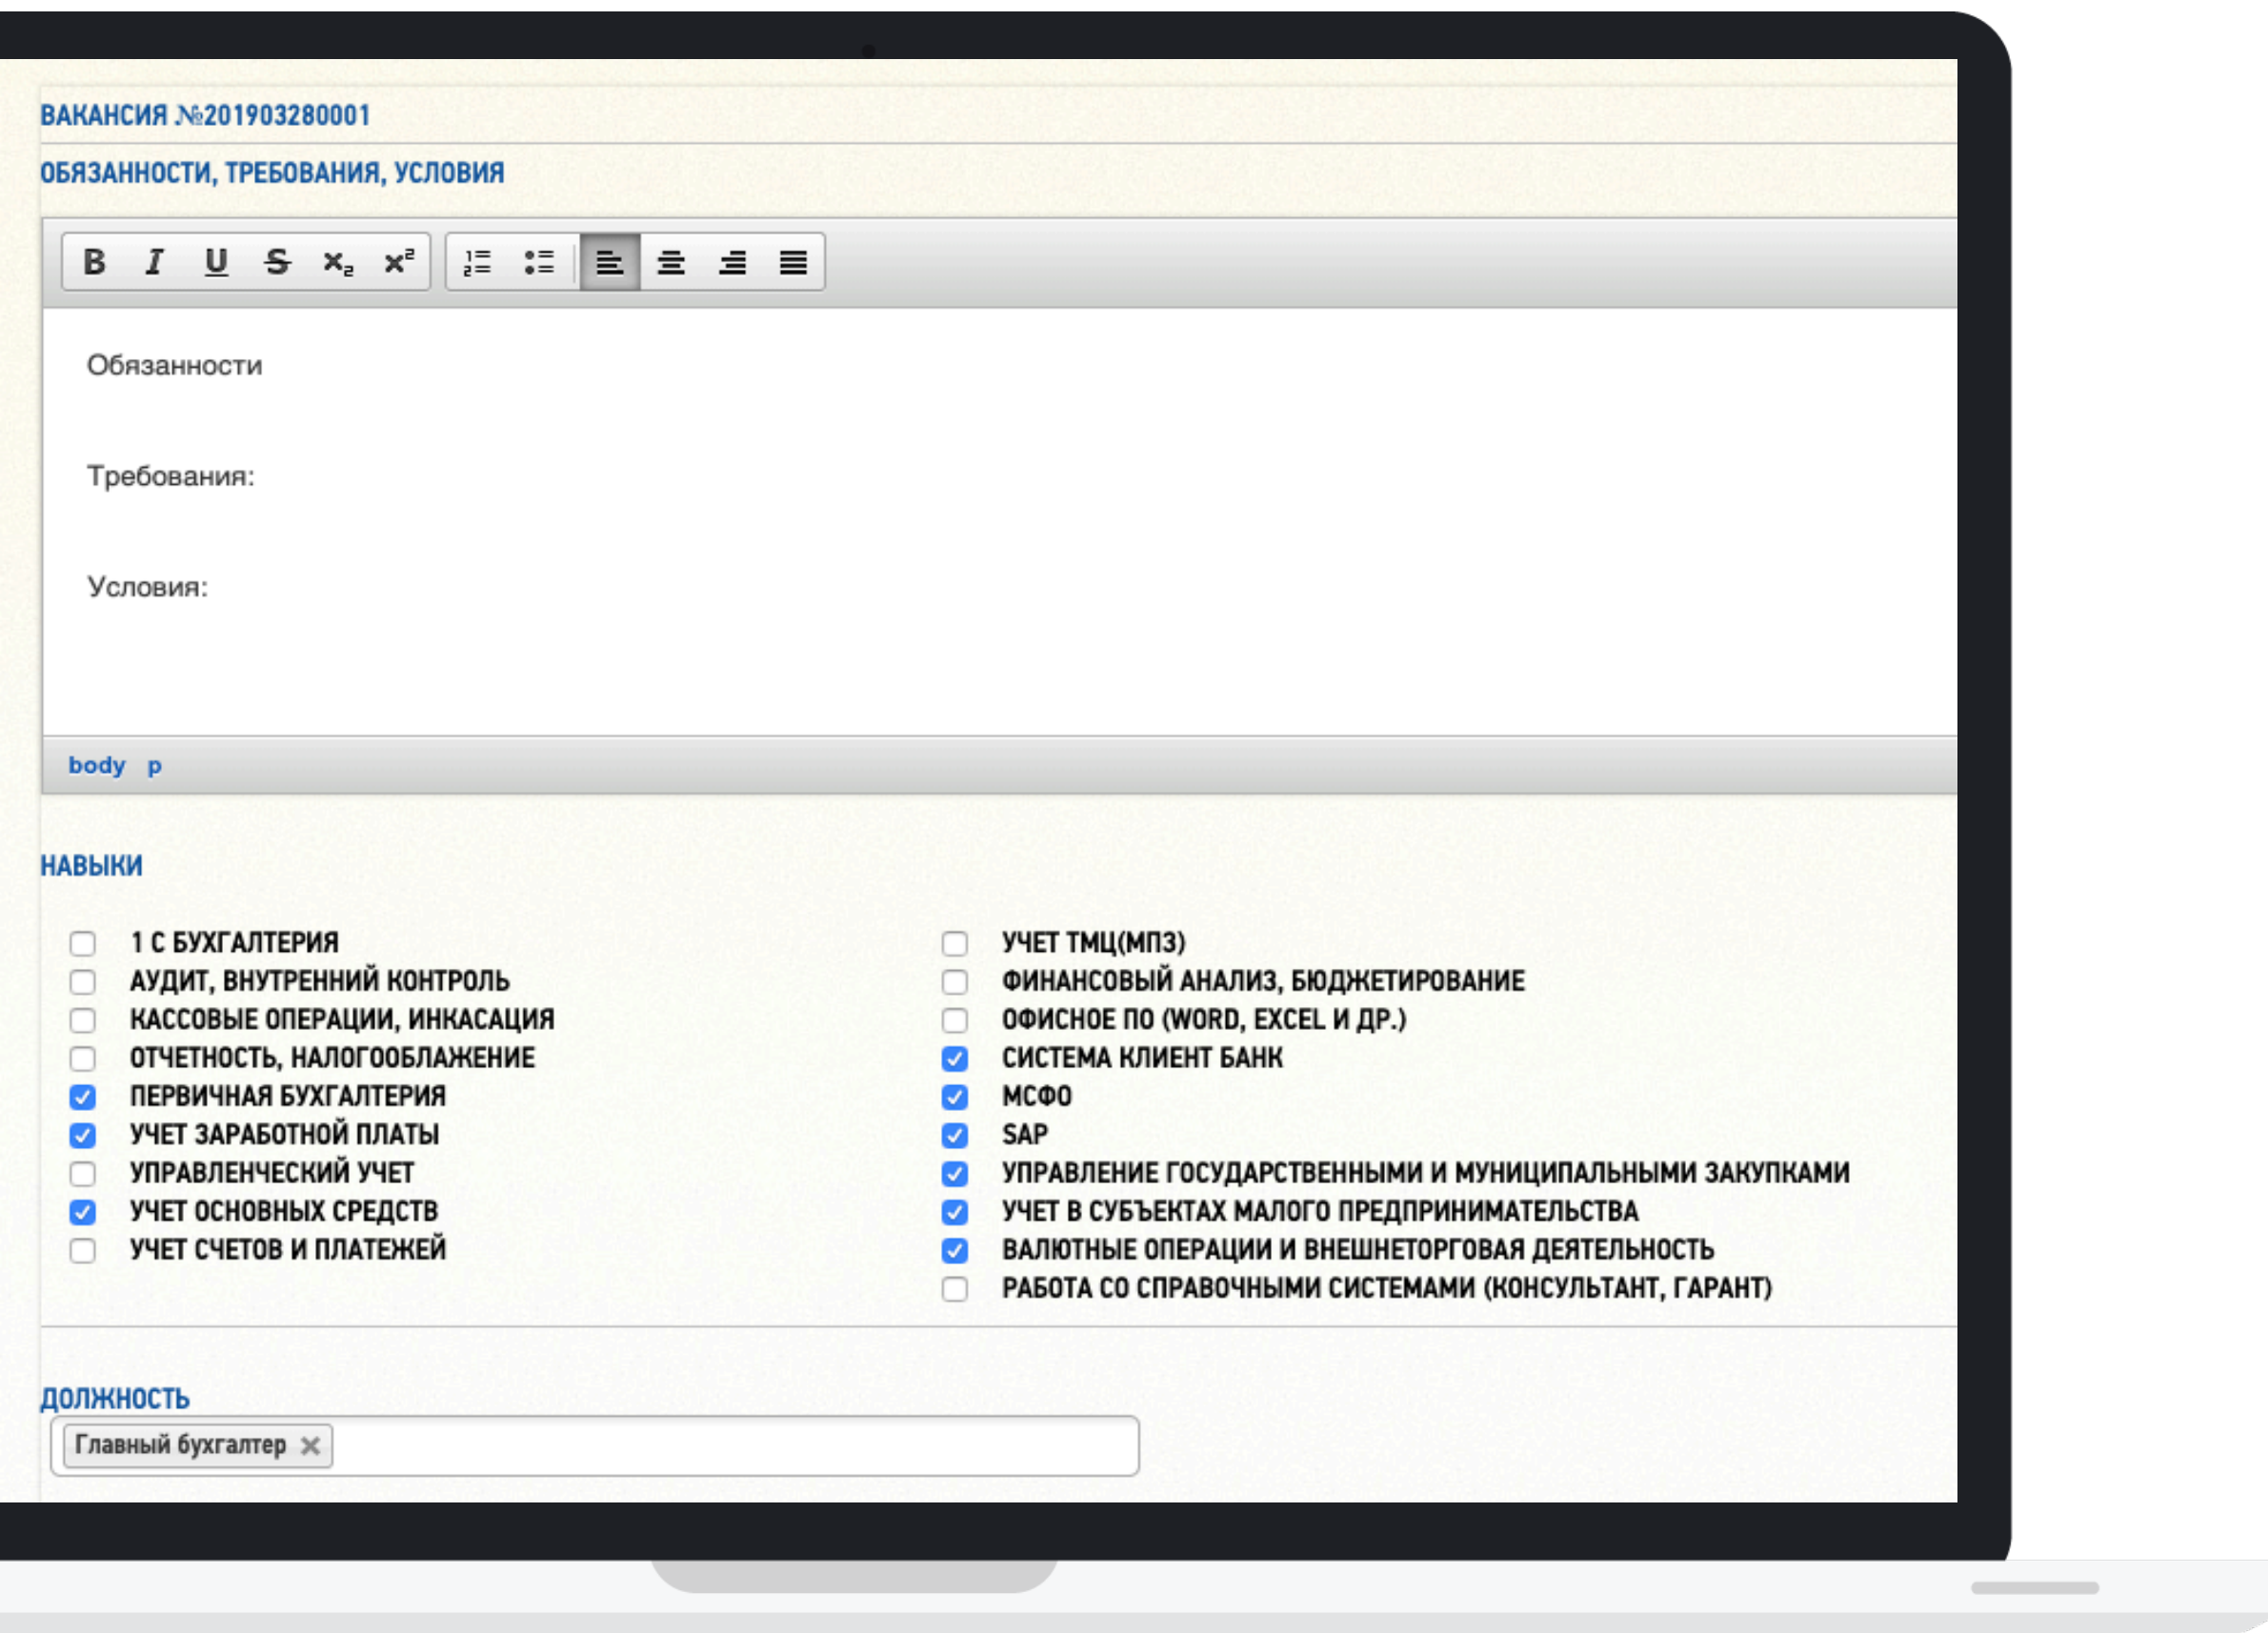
ВАКАНСИЯ №201903280001

ОБЯЗАННОСТИ, ТРЕБОВАНИЯ, УСЛОВИЯ

B I U S $x_2$ $x^2$

Обязанности

Требования:

Условия:

body p

НАВЫКИ

1 С БУХГАЛТЕРИЯ
АУДИТ, ВНУТРЕННИЙ КОНТРОЛЬ
КАССОВЫЕ ОПЕРАЦИИ, ИНКАСАЦИЯ
ОТЧЕТНОСТЬ, НАЛОГООБЛАЖЕНИЕ
ПЕРВИЧНАЯ БУХГАЛТЕРИЯ
УЧЕТ ЗАРАБОТНОЙ ПЛАТЫ
УПРАВЛЕНЧЕСКИЙ УЧЕТ
УЧЕТ ОСНОВНЫХ СРЕДСТВ
УЧЕТ СЧЕТОВ И ПЛАТЕЖЕЙ

УЧЕТ ТМЦ(МПЗ)
ФИНАНСОВЫЙ АНАЛИЗ, БЮДЖЕТИРОВАНИЕ
ОФИСНОЕ ПО (WORD, EXCEL И ДР.)
СИСТЕМА КЛИЕНТ БАНК
МСФО
SAP
УПРАВЛЕНИЕ ГОСУДАРСТВЕННЫМИ И МУНИЦИПАЛЬНЫМИ ЗАКУПКАМИ
УЧЕТ В СУБЪЕКТАХ МАЛОГО ПРЕДПРИНИМАТЕЛЬСТВА
ВАЛЮТНЫЕ ОПЕРАЦИИ И ВНЕШНЕТОРГОВАЯ ДЕЯТЕЛЬНОСТЬ
РАБОТА СО СПРАВОЧНЫМИ СИСТЕМАМИ (КОНСУЛЬТАНТ, ГАРАНТ)

ДОЛЖНОСТЬ

Главный бухгалтер ×